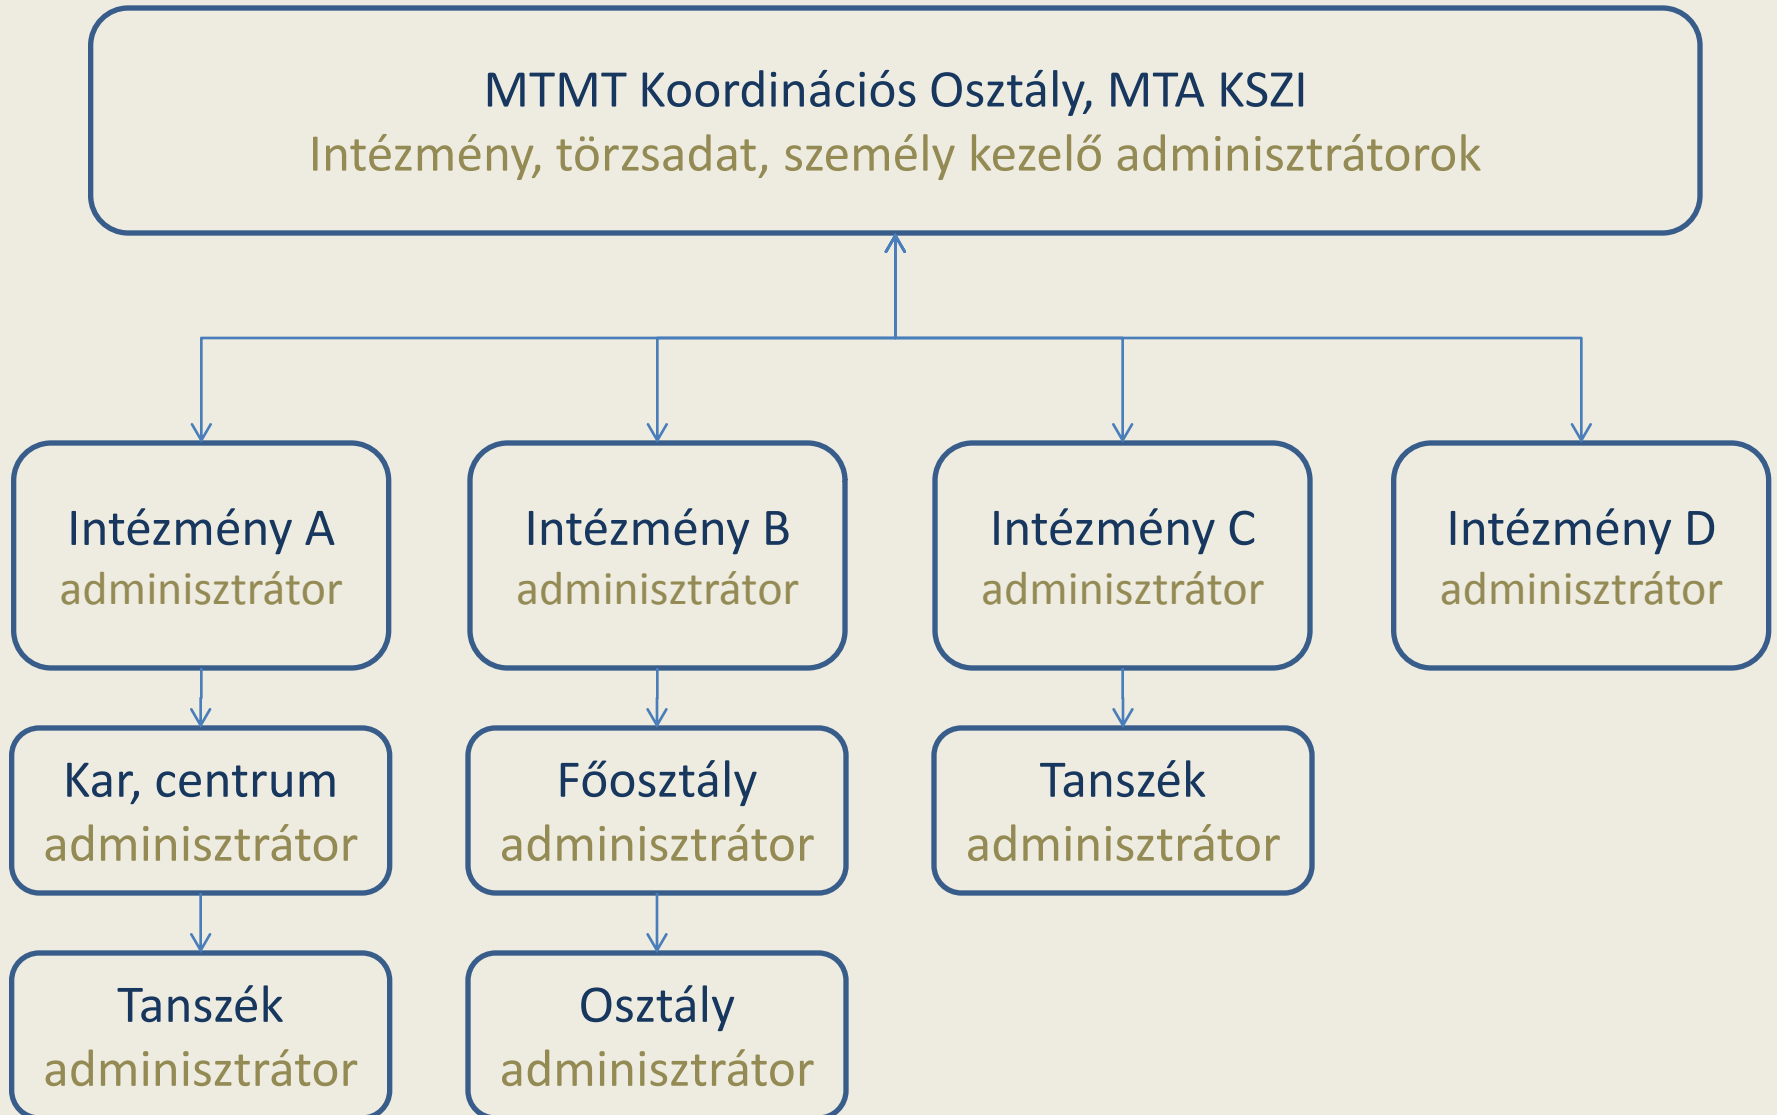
MTMT Koordinációs Osztály, MTA KSZI
Intézmény, törzsadat, személy kezelő adminisztrátorok

Intézmény A
adminisztrátor

Kar, centrum
adminisztrátor

Tanszék
adminisztrátor

Intézmény B
adminisztrátor

Főosztály
adminisztrátor

Osztály
adminisztrátor

Intézmény C
adminisztrátor

Tanszék
adminisztrátor

Intézmény D
adminisztrátor